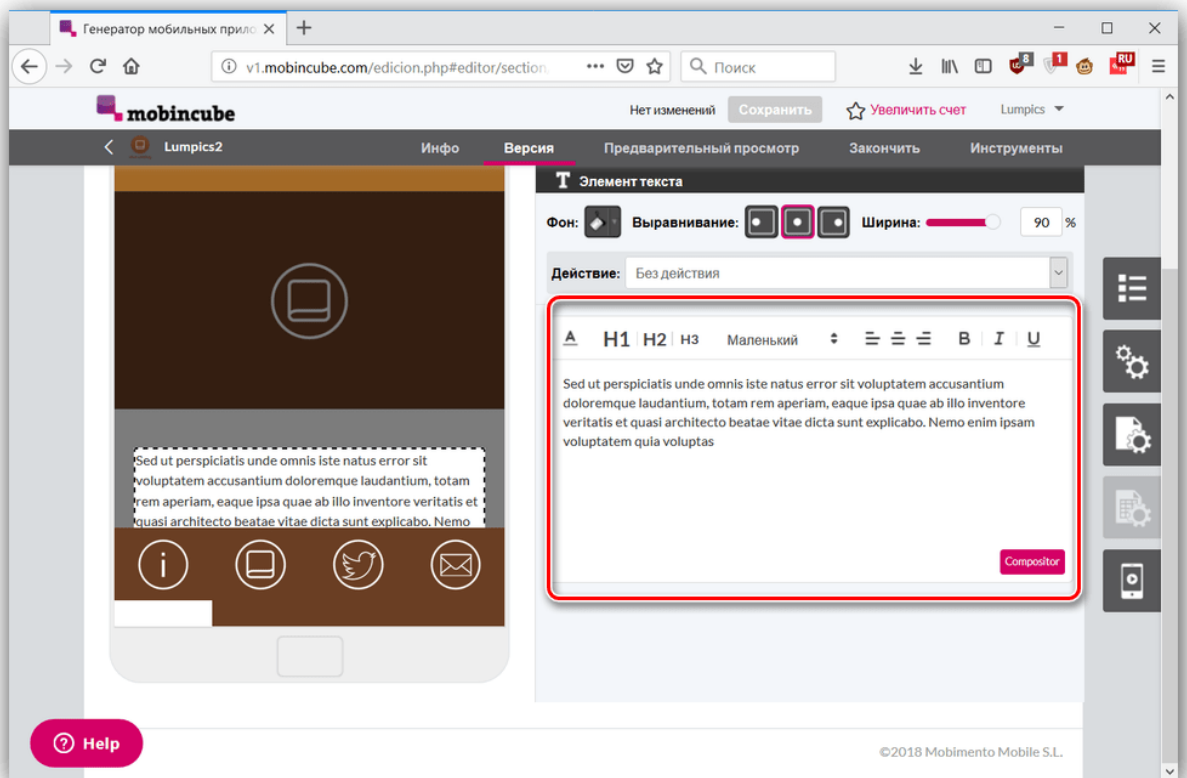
Генератор мобильных прило ×

+

v1.mobincube.com/edicion.php#editor/section

Поиск

8

1

RU

mobincube

Нет изменений

Сохранить

Увеличить счет

Lumpics

Lumpics2

Инфо

Версия

Предварительный просмотр

Закончить

Инструменты

Элемент текста

Фон:

Выравнивание:

Ширина:

90

%

Действие:

Без действия

A

H1

H2

H3

Маленький

B

I

U

Sed ut perspiciatis unde omnis iste natus error sit voluptatem accusantium doloremque laudantium, totam rem aperiam, eaque ipsa quae ab illo inventore veritatis et quasi architecto beatae vitae dicta sunt explicabo. Nemo enim ipsam voluptatem quia voluptas

Compositor

Sed ut perspiciatis unde omnis iste natus error sit voluptatem accusantium doloremque laudantium, totam rem aperiam, eaque ipsa quae ab illo inventore veritatis et quasi architecto beatae vitae dicta sunt explicabo. Nemo

Help

©2018 Mobimento Mobile S.L.